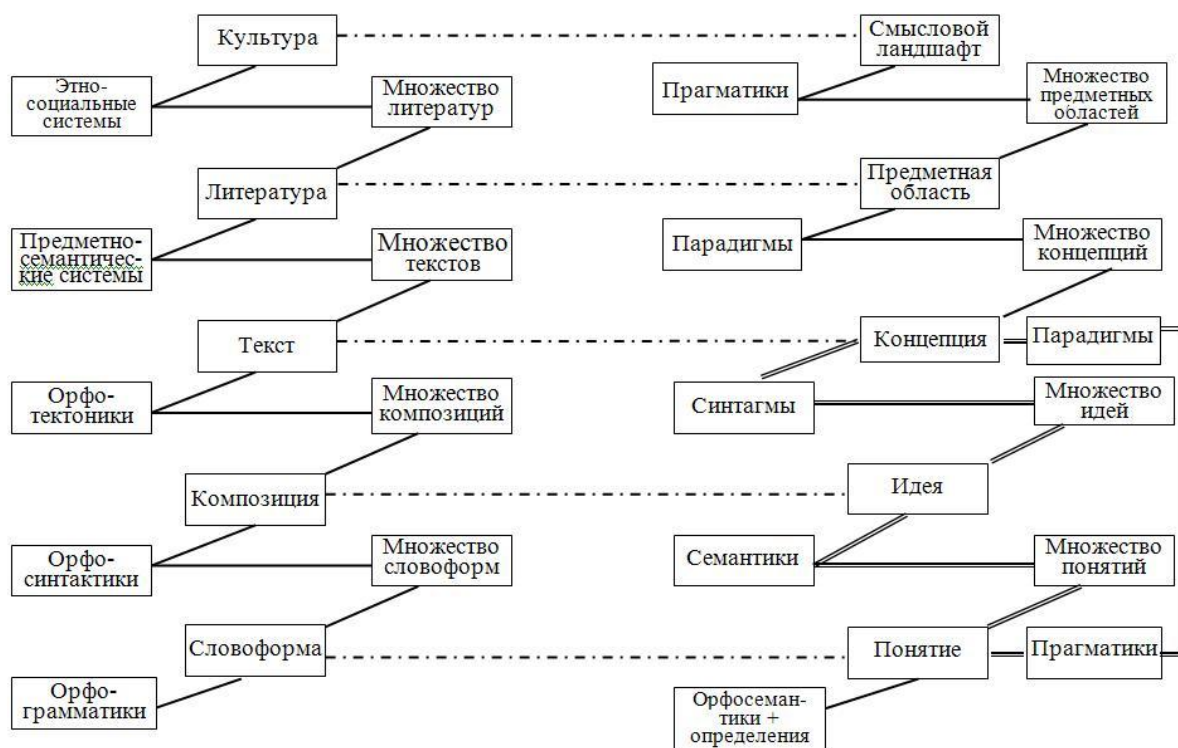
Культура

Смысловой ландшафт

Этно-социальные системы

Множество литератур

Прагматики

Множество предметных областей

Литература

Предметная область

Предметно-семантические системы

Множество текстов

Парадигмы

Множество концепций

Текст

Концепция

Парадигмы

Орфо-тектоники

Множество композиций

Синтагмы

Множество идей

Композиция

Идея

Орфо-синтактики

Множество словоформ

Семантики

Множество понятий

Словоформа

Понятие

Прагматики

Орфо-грамматики

Орфосемантики + определения